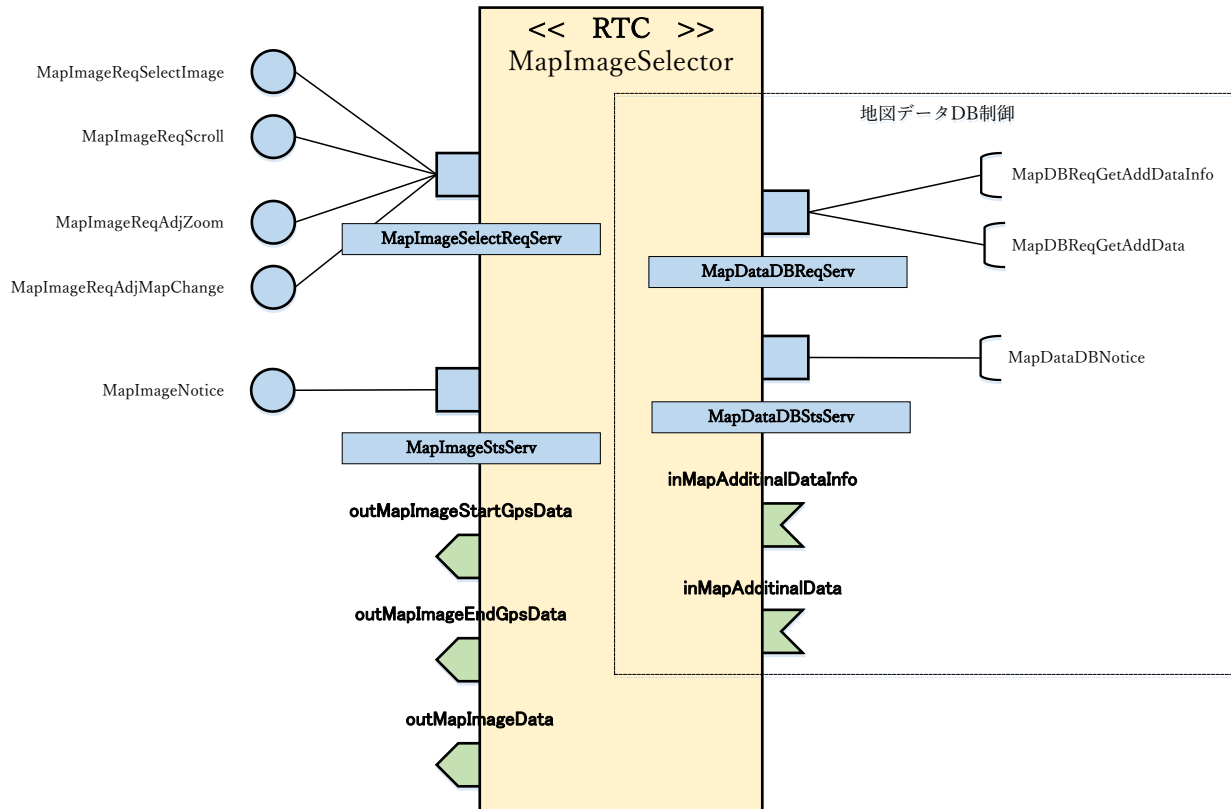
<< RTC >>
MapImageSelector

地図データDB制御

MapImageReqSelectImage

MapImageReqScroll

MapImageReqAdjZoom

MapImageReqAdjMapChange

MapImageSelectReqServ

MapDBReqGetAddDataInfo

MapDBReqGetAddData

MapDataDBReqServ

MapDataDBNotice

MapImageNotice

MapDataDBStsServ

MapImageStsServ

inMapAdditinalDataInfo

outMapImageStartGpsData

inMapAdditinalData

outMapImageEndGpsData

outMapImageData